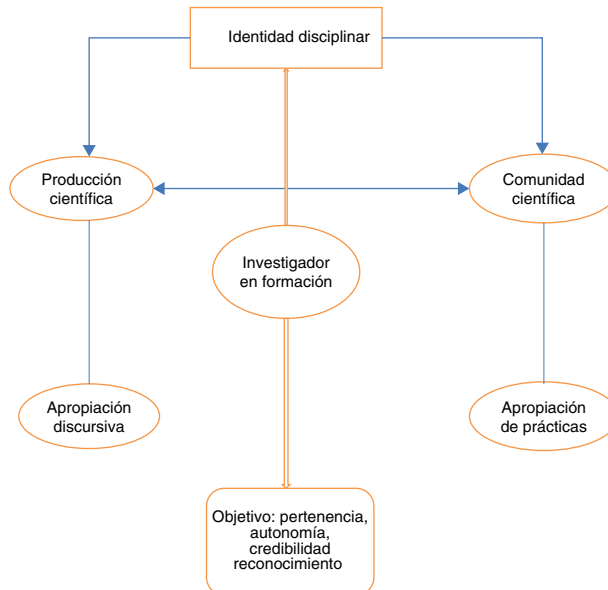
Identidad disciplinar

Producción científica

Comunidad científica

Investigador en formación

Apropiación discursiva

Apropiación de prácticas

Objetivo: pertenencia, autonomía, credibilidad reconocimiento